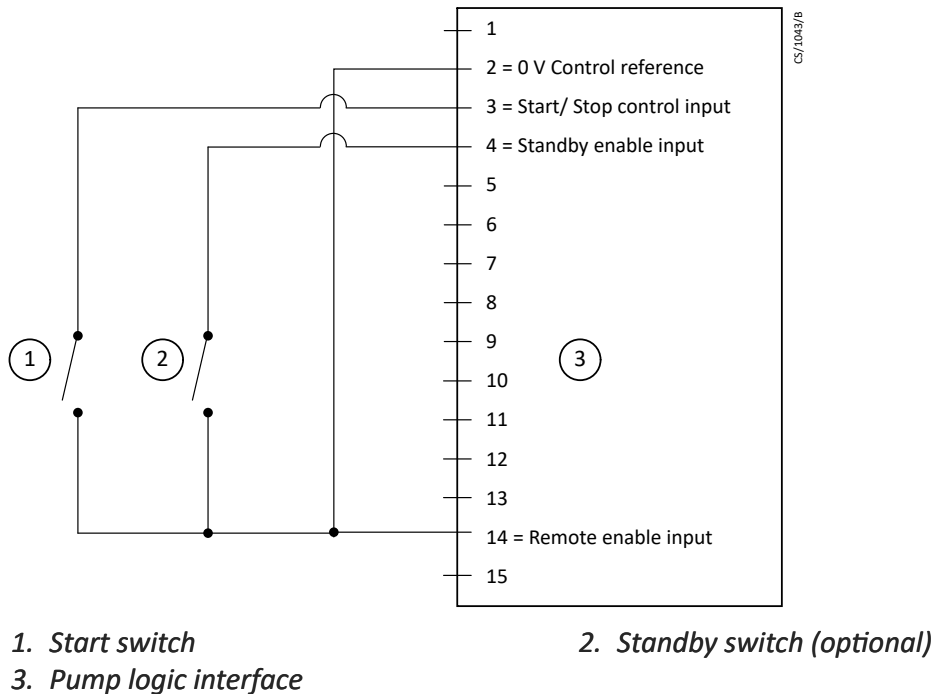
1
2 = 0 V Control reference
3 = Start/ Stop control input
4 = Standby enable input
5
6
7
8
9
10
11
12
13
14 = Remote enable input
15

CS/1043/B

1

2

3

1. Start switch
2. Standby switch (optional)
3. Pump logic interface